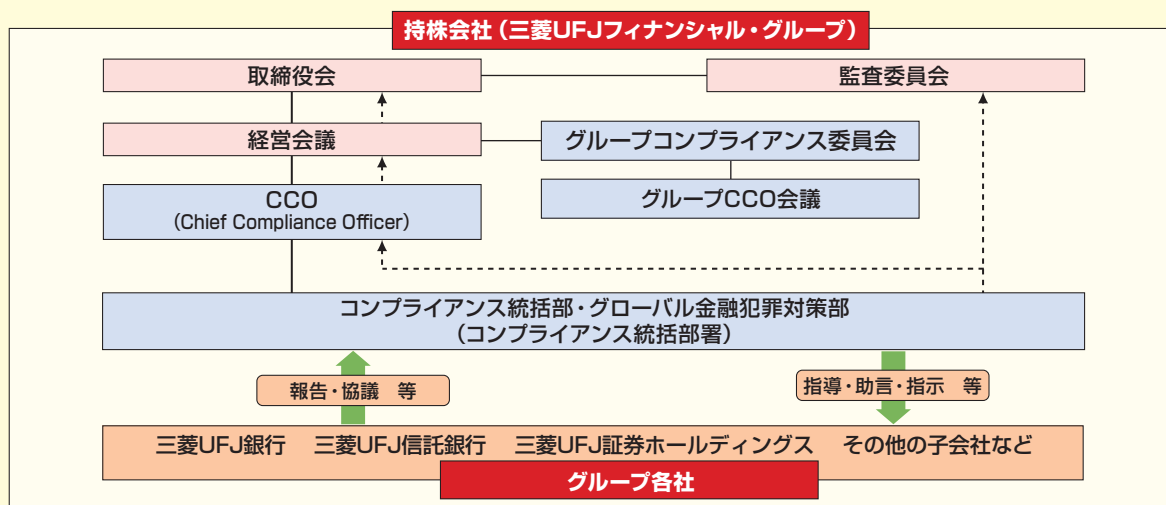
持株会社（三菱UFJフィナンシャル・グループ）

取締役会

監査委員会

経営会議

グループコンプライアンス委員会

グループCCO会議

CCO
（Chief Compliance Officer）

コンプライアンス統括部・グローバル金融犯罪対策部
（コンプライアンス統括部署）

報告・協議　等

指導・助言・指示　等

三菱UFJ銀行　三菱UFJ信託銀行　三菱UFJ証券ホールディングス　その他の子会社など

グループ各社